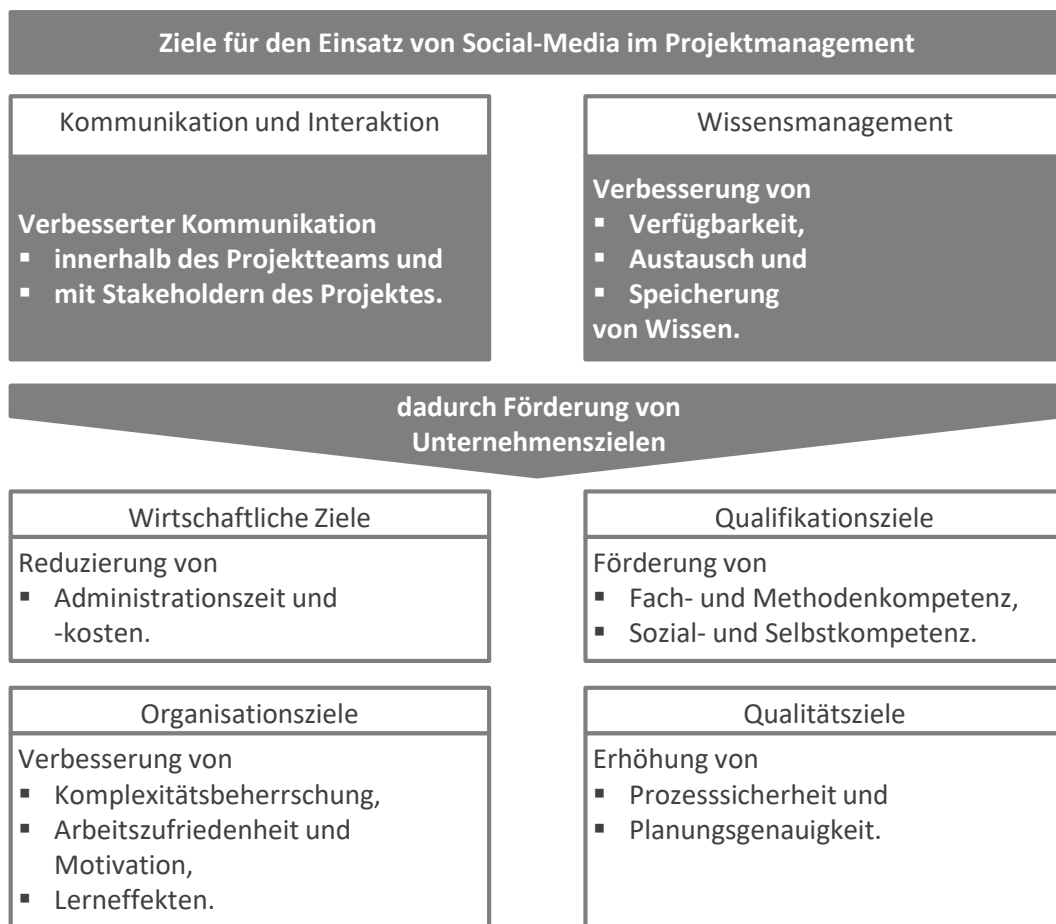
Ziele für den Einsatz von Social-Media im Projektmanagement

Kommunikation und Interaktion

Verbesserter Kommunikation
- innerhalb des Projektteams und
- mit Stakeholdern des Projektes.

Wissensmanagement

Verbesserung von
- Verfügbarkeit,
- Austausch und
- Speicherung

von Wissen.

dadurch Förderung von Unternehmenszielen

Wirtschaftliche Ziele

Reduzierung von
- Administrationszeit und -kosten.

Qualifikationsziele

Förderung von
- Fach- und Methodenkompetenz,
- Sozial- und Selbstkompetenz.

Organisationsziele

Verbesserung von
- Komplexitätsbeherrschung,
- Arbeitszufriedenheit und Motivation,
- Lerneffekten.

Qualitätsziele

Erhöhung von
- Prozesssicherheit und
- Planungsgenauigkeit.